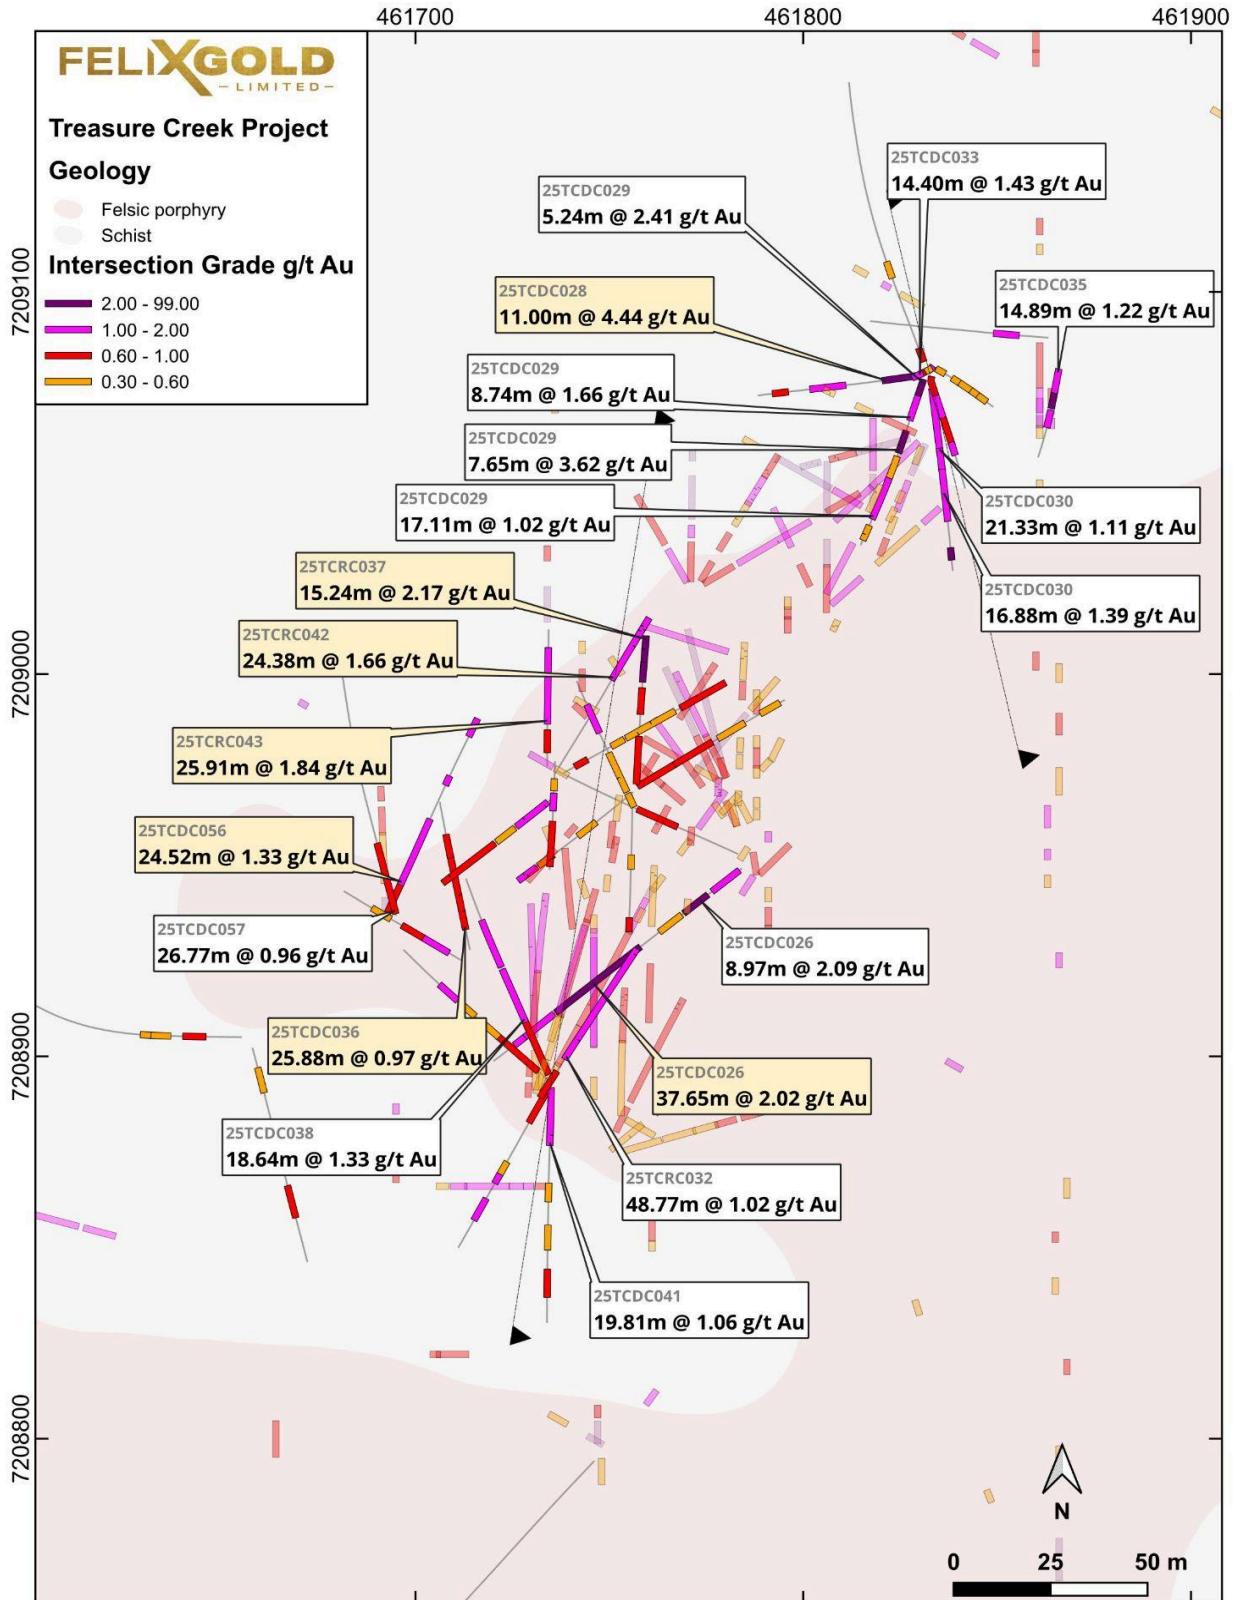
461700
461800
461900

FELIXGOLD
LIMITED

Treasure Creek Project

Geology
Felsic porphyry
Schist

Intersection Grade g/t Au
2.00 - 99.00
1.00 - 2.00
0.60 - 1.00
0.30 - 0.60

7209100
7209000
7208900
7208800

25TCDC033
14.40m @ 1.43 g/t Au

25TCDC029
5.24m @ 2.41 g/t Au

25TCDC035
14.89m @ 1.22 g/t Au

25TCDC028
11.00m @ 4.44 g/t Au

25TCDC029
8.74m @ 1.66 g/t Au

25TCDC029
7.65m @ 3.62 g/t Au

25TCDC029
17.11m @ 1.02 g/t Au

25TCDC030
21.33m @ 1.11 g/t Au

25TCRC037
15.24m @ 2.17 g/t Au

25TCDC030
16.88m @ 1.39 g/t Au

25TCRC042
24.38m @ 1.66 g/t Au

25TCRC043
25.91m @ 1.84 g/t Au

25TCDC056
24.52m @ 1.33 g/t Au

25TCDC057
26.77m @ 0.96 g/t Au

25TCDC026
8.97m @ 2.09 g/t Au

25TCDC036
25.88m @ 0.97 g/t Au

25TCDC026
37.65m @ 2.02 g/t Au

25TCDC038
18.64m @ 1.33 g/t Au

25TCRC032
48.77m @ 1.02 g/t Au

25TCDC041
19.81m @ 1.06 g/t Au

N
0 25 50 m